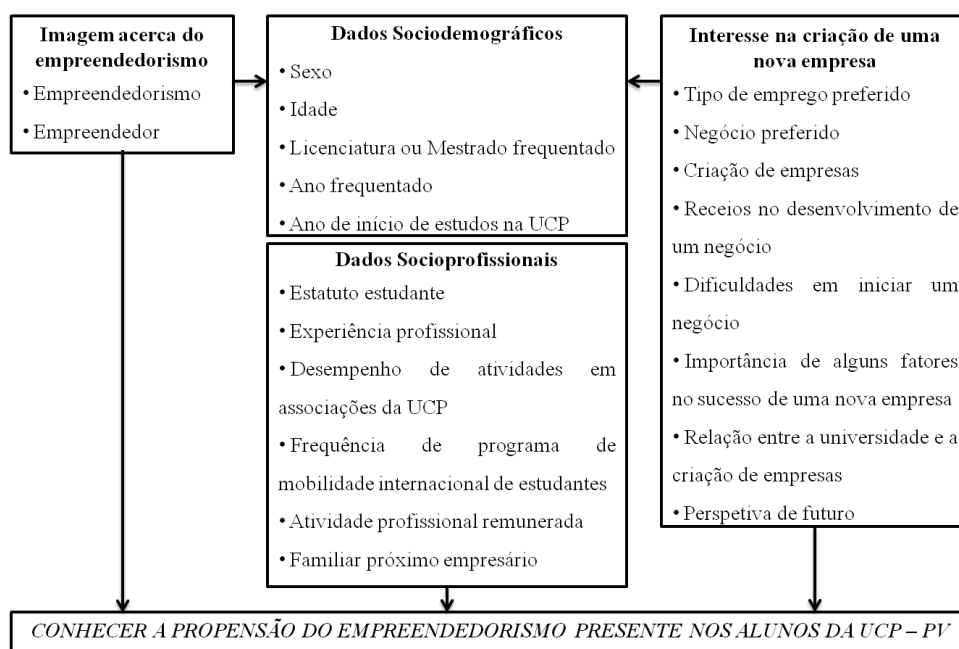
Imagem acerca do empreendedorismo

• Empreendedorismo

• Empreendedor

Dados Sociodemográficos

• Sexo

• Idade

• Licenciatura ou Mestrado frequentado

• Ano frequentado

• Ano de início de estudos na UCP

Dados Socioprofissionais

• Estatuto estudante

• Experiência profissional

• Desempenho de atividades em associações da UCP

• Frequência de programa de mobilidade internacional de estudantes

• Atividade profissional remunerada

• Familiar próximo empresário

Interesse na criação de uma nova empresa

• Tipo de emprego preferido

• Negócio preferido

• Criação de empresas

• Receios no desenvolvimento de um negócio

• Dificuldades em iniciar um negócio

• Importância de alguns fatores no sucesso de uma nova empresa

• Relação entre a universidade e a criação de empresas

• Perspetiva de futuro

CONHECER A PROPENSÃO DO EMPREENDEDORISMO PRESENTE NOS ALUNOS DA UCP – PV